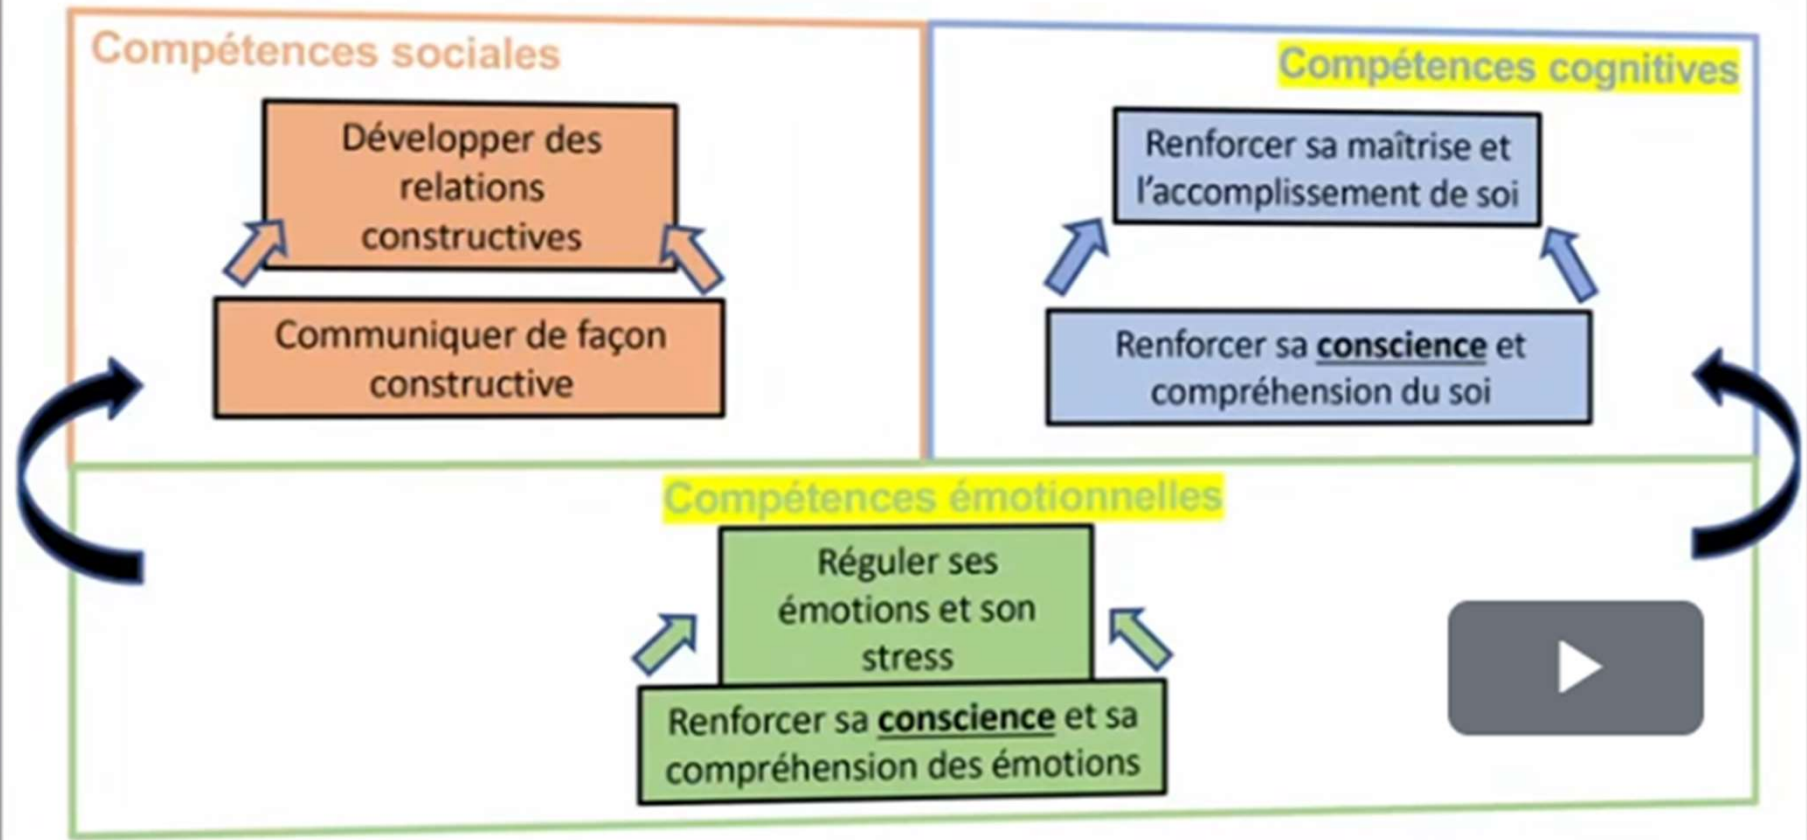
Compétences sociales

Développer des relations constructives

Communiquer de façon constructive

Compétences cognitives

Renforcer sa maîtrise et l'accomplissement de soi

Renforcer sa conscience et compréhension du soi

Compétences émotionnelles

Réguler ses émotions et son stress

Renforcer sa conscience et sa compréhension des émotions